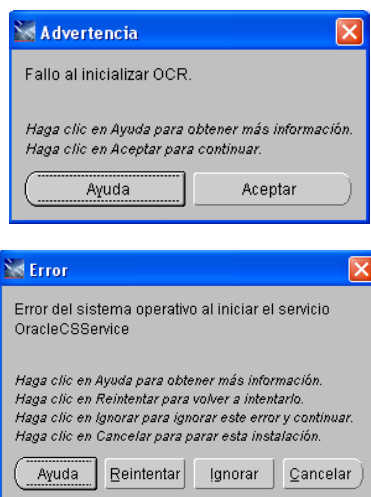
Advertencia

Fallo al inicializar OCR.

Haga clic en Ayuda para obtener más información.
Haga clic en Aceptar para continuar.

Ayuda
Aceptar

Error

Error del sistema operativo al iniciar el servicio OracleCSService

Haga clic en Ayuda para obtener más información.
Haga clic en Reintentar para volver a intentarlo.
Haga clic en Ignorar para ignorar este error y continuar.
Haga clic en Cancelar para parar esta instalación.

Ayuda
Reintentar
Ignorar
Cancelar